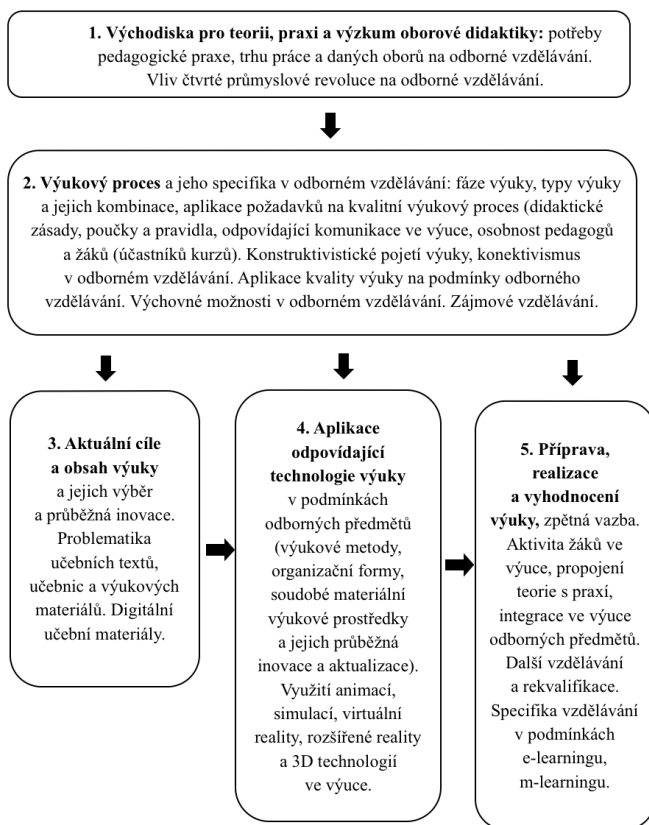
**1. Východiska pro teorii, praxi a výzkum oborové didaktiky:** potřeby pedagogické praxe, trhu práce a daných oborů na odborné vzdělávání. Vliv čtvrté průmyslové revoluce na odborné vzdělávání.

**2. Výukový proces** a jeho specifika v odborném vzdělávání: fáze výuky, typy výuky a jejich kombinace, aplikace požadavků na kvalitní výukový proces (didaktické zásady, poučky a pravidla, odpovídající komunikace ve výuce, osobnost pedagogů a žáků (účastníků kurzů). Konstruktivistické pojetí výuky, konektivismus v odborném vzdělávání. Aplikace kvality výuky na podmínky odborného vzdělávání. Výchovné možnosti v odborném vzdělávání. Zájmové vzdělávání.

**3. Aktuální cíle a obsah výuky** a jejich výběr a průběžná inovace. Problematika učebních textů, učebnic a výukových materiálů. Digitální učební materiály.

**4. Aplikace odpovídající technologie výuky** v podmínkách odborných předmětů (výukové metody, organizační formy, soudobé materiální výukové prostředky a jejich průběžná inovace a aktualizace). Využití animací, simulací, virtuální reality, rozšířené reality a 3D technologií ve výuce.

**5. Příprava, realizace a vyhodnocení výuky,** zpětná vazba. Aktivita žáků ve výuce, propojení teorie s praxí, integrace ve výuce odborných předmětů. Další vzdělávání a rekvalifikace. Specifika vzdělávání v podmínkách e-learningu, m-learningu.